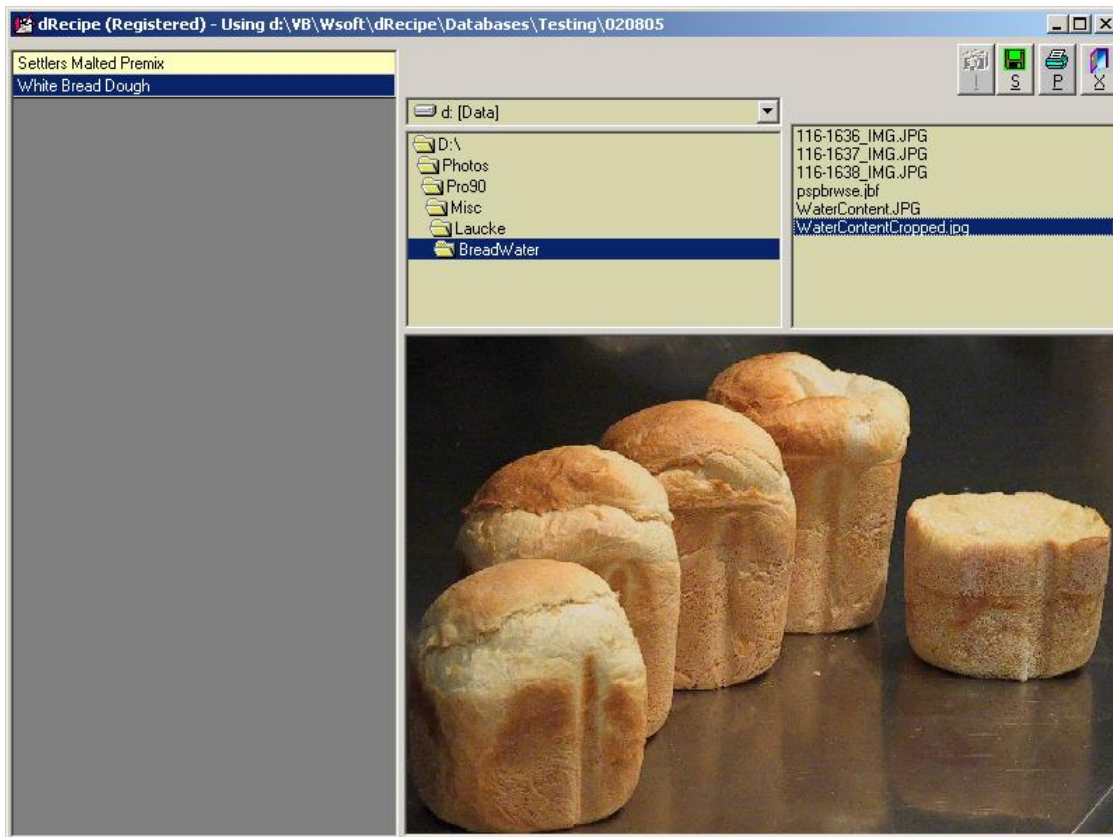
dRecipe (Registered) - Using d:\VB\Wsoft\dRecipe\Databases\Testing\020805

Settlers Malted Premix
White Bread Dough

I S P X

d: [Data]

D:\
Photos
Pro90
Misc
Laucke
BreadWater

116-1636_IMG.JPG
116-1637_IMG.JPG
116-1638_IMG.JPG
pspbrwse.jbf
WaterContent.JPG
WaterContentCropped.jpg